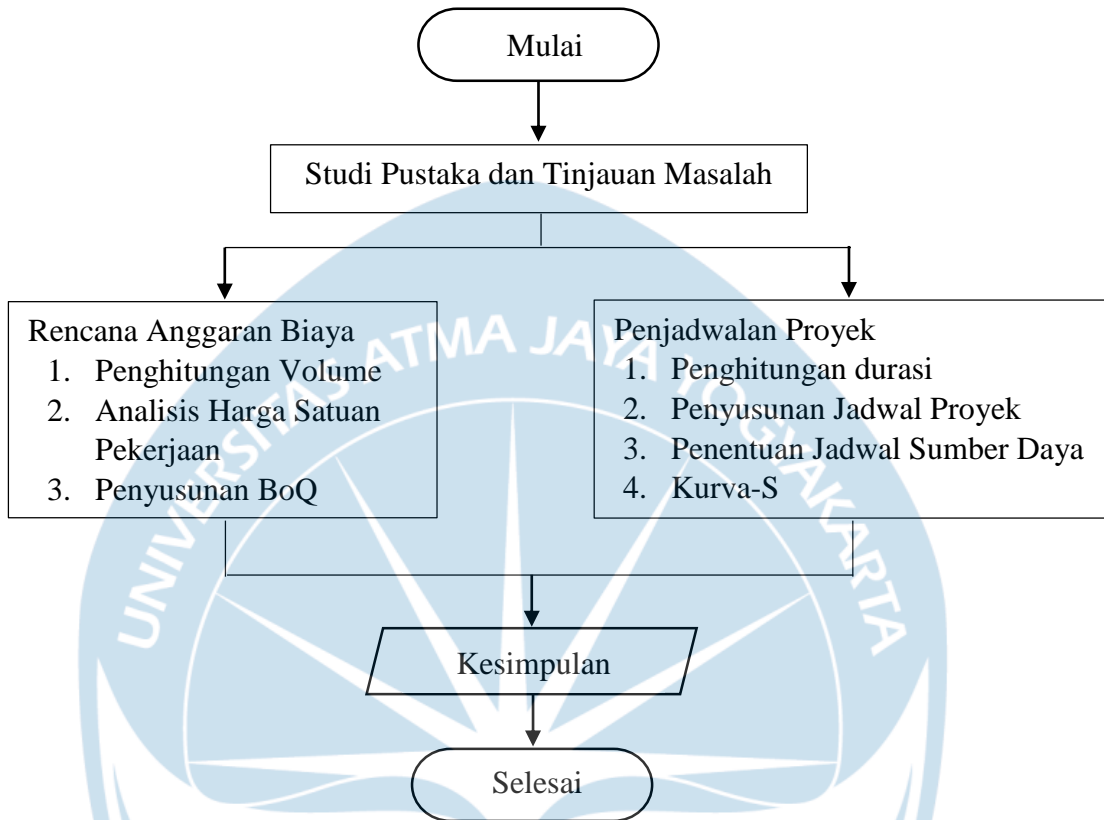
Mulai

Studi Pustaka dan Tinjauan Masalah

Rencana Anggaran Biaya
1. Penghitungan Volume
2. Analisis Harga Satuan Pekerjaan
3. Penyusunan BoQ

Penjadwalan Proyek
1. Penghitungan durasi
2. Penyusunan Jadwal Proyek
3. Penentuan Jadwal Sumber Daya
4. Kurva-S

Kesimpulan

Selesai

UNIVERSITAS ATMA JAYA YOGYAKARTA